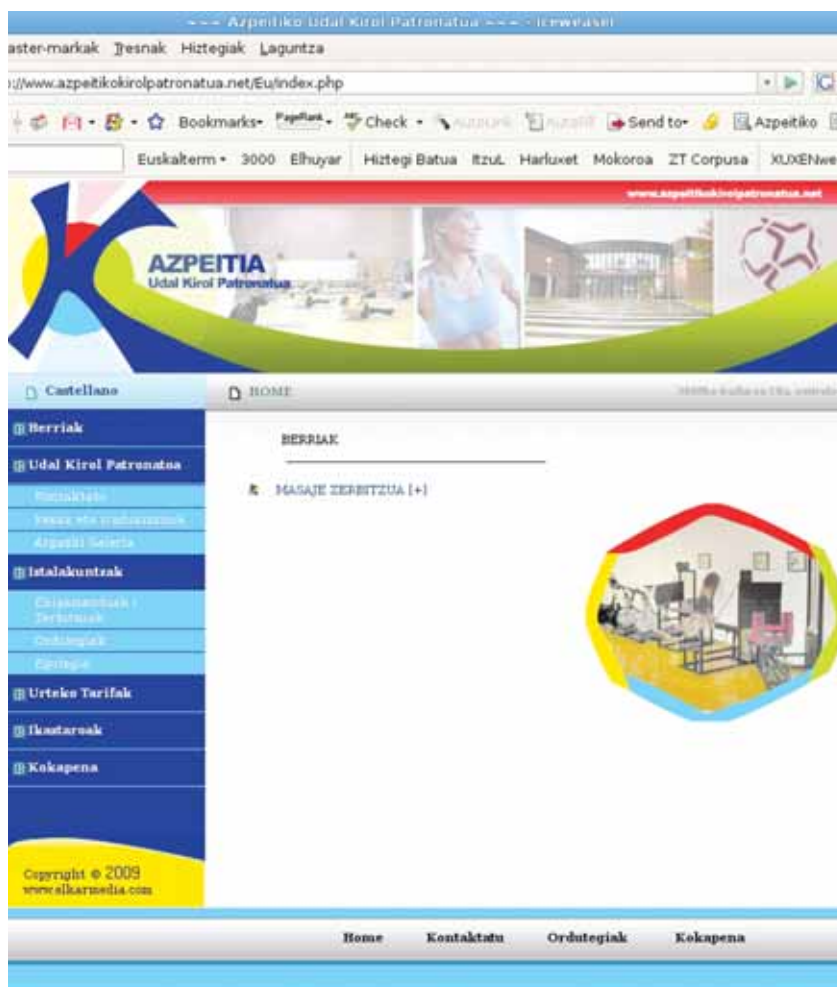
~~~ Azpeitiko Udal Kirol Patronatua ~~~ - Iceweasel

aster-markak Tresnak Hiztegiak Laguntza

://www.azpeitikokirolpatronatua.net/Eu/index.php

Bookmarks PageRank Check Send to Azpeitiko

Euskalterm 3000 Elhuyar Hiztegi Batua ItzuL Harluxet Mokoroa ZT Corpusa XUXENwe

www.azpeitikokirolpatronatua.net

AZPEITIA
Udal Kirol Patronatua

Castellano

HOME

Berriak

Udal Kirol Patronatua

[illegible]

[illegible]

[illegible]

Istalakuntzak

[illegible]

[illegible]

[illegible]

Urteko Tarifak

Ikastaroak

Kokapena

Copyright © 2009 www.elkarmedia.com

BERRIAK

MASAJE ZERBITZUA [+]

Home Kontaktatu Ordutegiak Kokapena